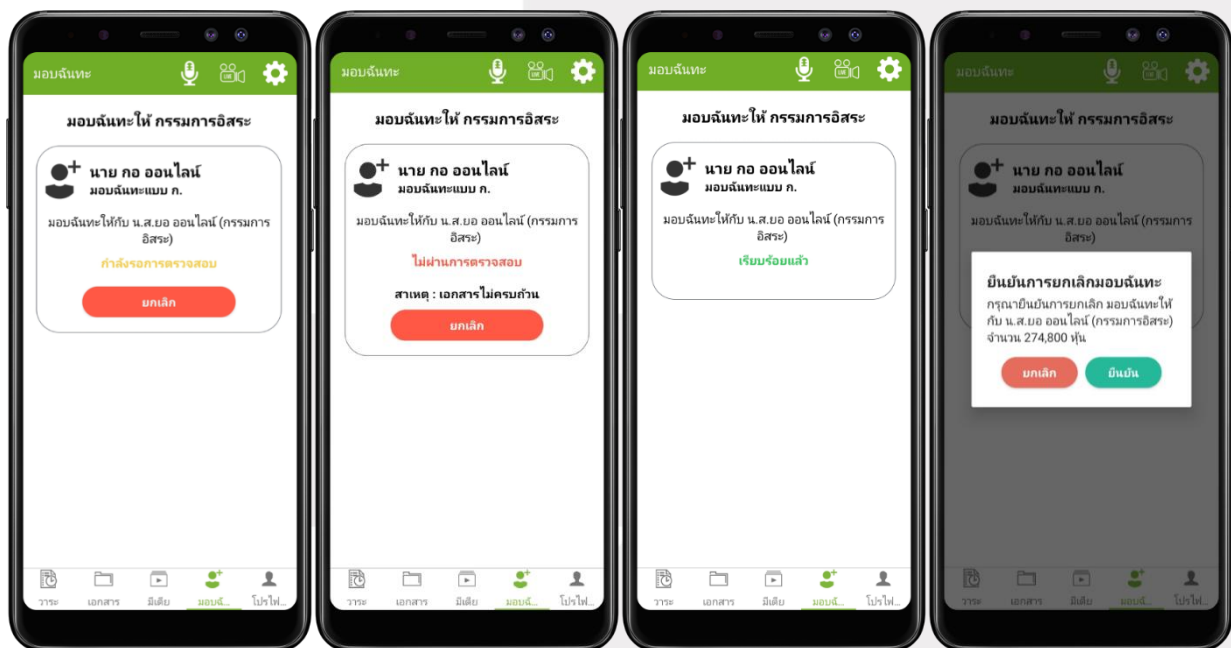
มอบฉันทะ

มอบฉันทะให้ กรรมการอิสระ

นาย กอ ออนไลน์
มอบฉันทะแบบ ก.

มอบฉันทะให้กับ น.ส.ยอ ออนไลน์ (กรรมการอิสระ)

กำลังรอการตรวจสอบ

ยกเลิก

วาระ เอกสาร มีเดีย มอบฉั... โปรไฟ...

มอบฉันทะ

มอบฉันทะให้ กรรมการอิสระ

นาย กอ ออนไลน์
มอบฉันทะแบบ ก.

มอบฉันทะให้กับ น.ส.ยอ ออนไลน์ (กรรมการอิสระ)

ไม่ผ่านการตรวจสอบ

สาเหตุ : เอกสารไม่ครบถ้วน

ยกเลิก

วาระ เอกสาร มีเดีย มอบฉั... โปรไฟ...

มอบฉันทะ

มอบฉันทะให้ กรรมการอิสระ

นาย กอ ออนไลน์
มอบฉันทะแบบ ก.

มอบฉันทะให้กับ น.ส.ยอ ออนไลน์ (กรรมการอิสระ)

เรียบร้อยแล้ว

วาระ เอกสาร มีเดีย มอบฉั... โปรไฟ...

มอบฉันทะ

มอบฉันทะให้ กรรมการอิสระ

นาย กอ ออนไลน์
มอบฉันทะแบบ ก.

มอบฉันทะให้กับ น.ส.ยอ ออนไลน์ (กรรมการอิสระ)

ยืนยันการยกเลิกมอบฉันทะ

กรุณายืนยันการยกเลิก มอบฉันทะให้กับ น.ส.ยอ ออนไลน์ (กรรมการอิสระ) จำนวน 274,800 หุ้น

ยกเลิก ยืนยัน

วาระ เอกสาร มีเดีย มอบฉั... โปรไฟ...